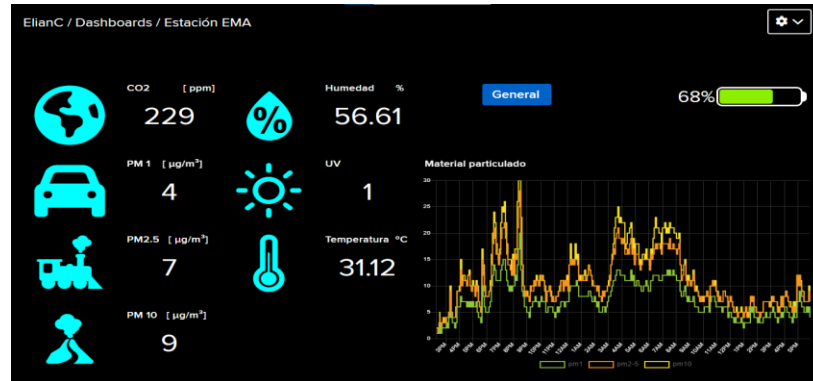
ElianC / Dashboards / Estación EMA

CO2 [ ppm]
229

Humedad %
56.61

General

68%

PM 1 [ μg/m³]
4

UV
1

Material particulado

PM2.5 [ μg/m³]
7

Temperatura °C
31.12

PM 10 [ μg/m³]
9

30
25
20
15
10
5
0

pm1 pm2-5 pm10